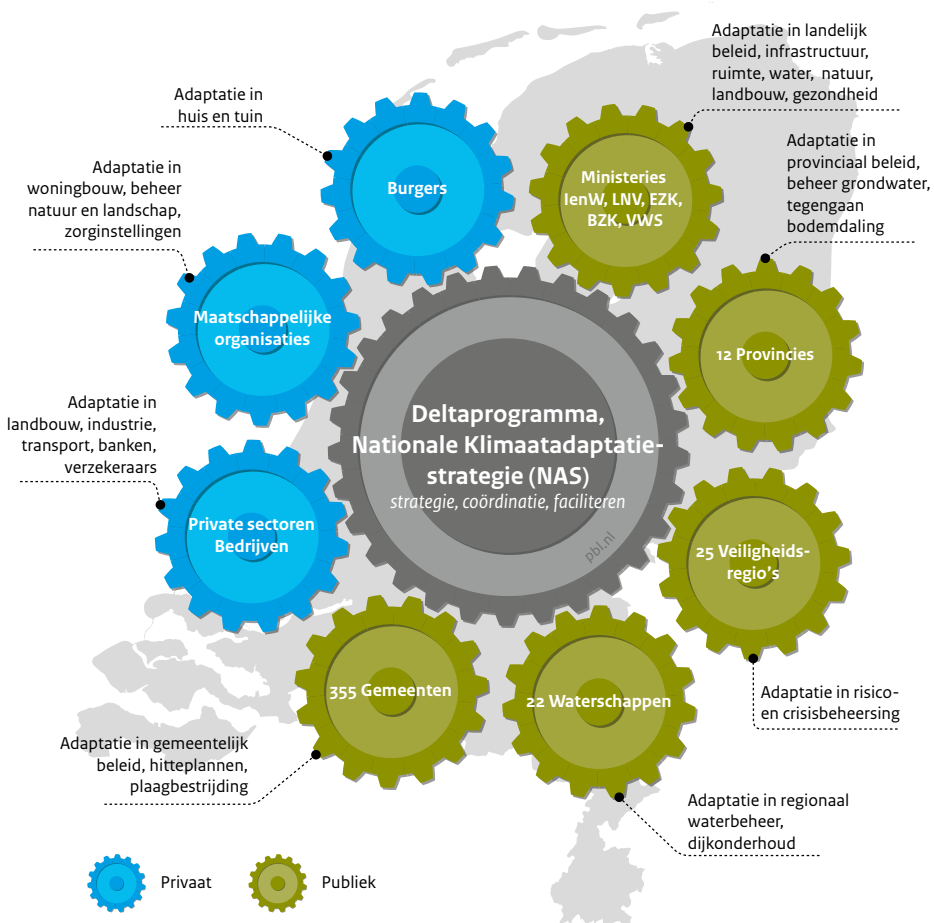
Adaptatie in huis en tuin

Burgers

Adaptatie in landelijk beleid, infrastructuur, ruimte, water, natuur, landbouw, gezondheid

Ministeries IenW, LNV, EZK, BZK, VWS

Adaptatie in woningbouw, beheer natuur en landschap, zorginstellingen

Adaptatie in provinciaal beleid, beheer grondwater, tegengaan bodemdaling

Maatschappelijke organisaties

12 Provincies

Adaptatie in landbouw, industrie, transport, banken, verzekeraars

Deltaprogramma, Nationale Klimaatadaptatiestrategie (NAS)
strategie, coördinatie, faciliteren

pbl.nl

Private sectoren Bedrijven

25 Veiligheidsregio's

355 Gemeenten

22 Waterschappen

Adaptatie in risico- en crisisbeheersing

Adaptatie in gemeentelijk beleid, hitteplannen, plaagbestrijding

Adaptatie in regionaal waterbeheer, dijkonderhoud

Privaat

Publiek